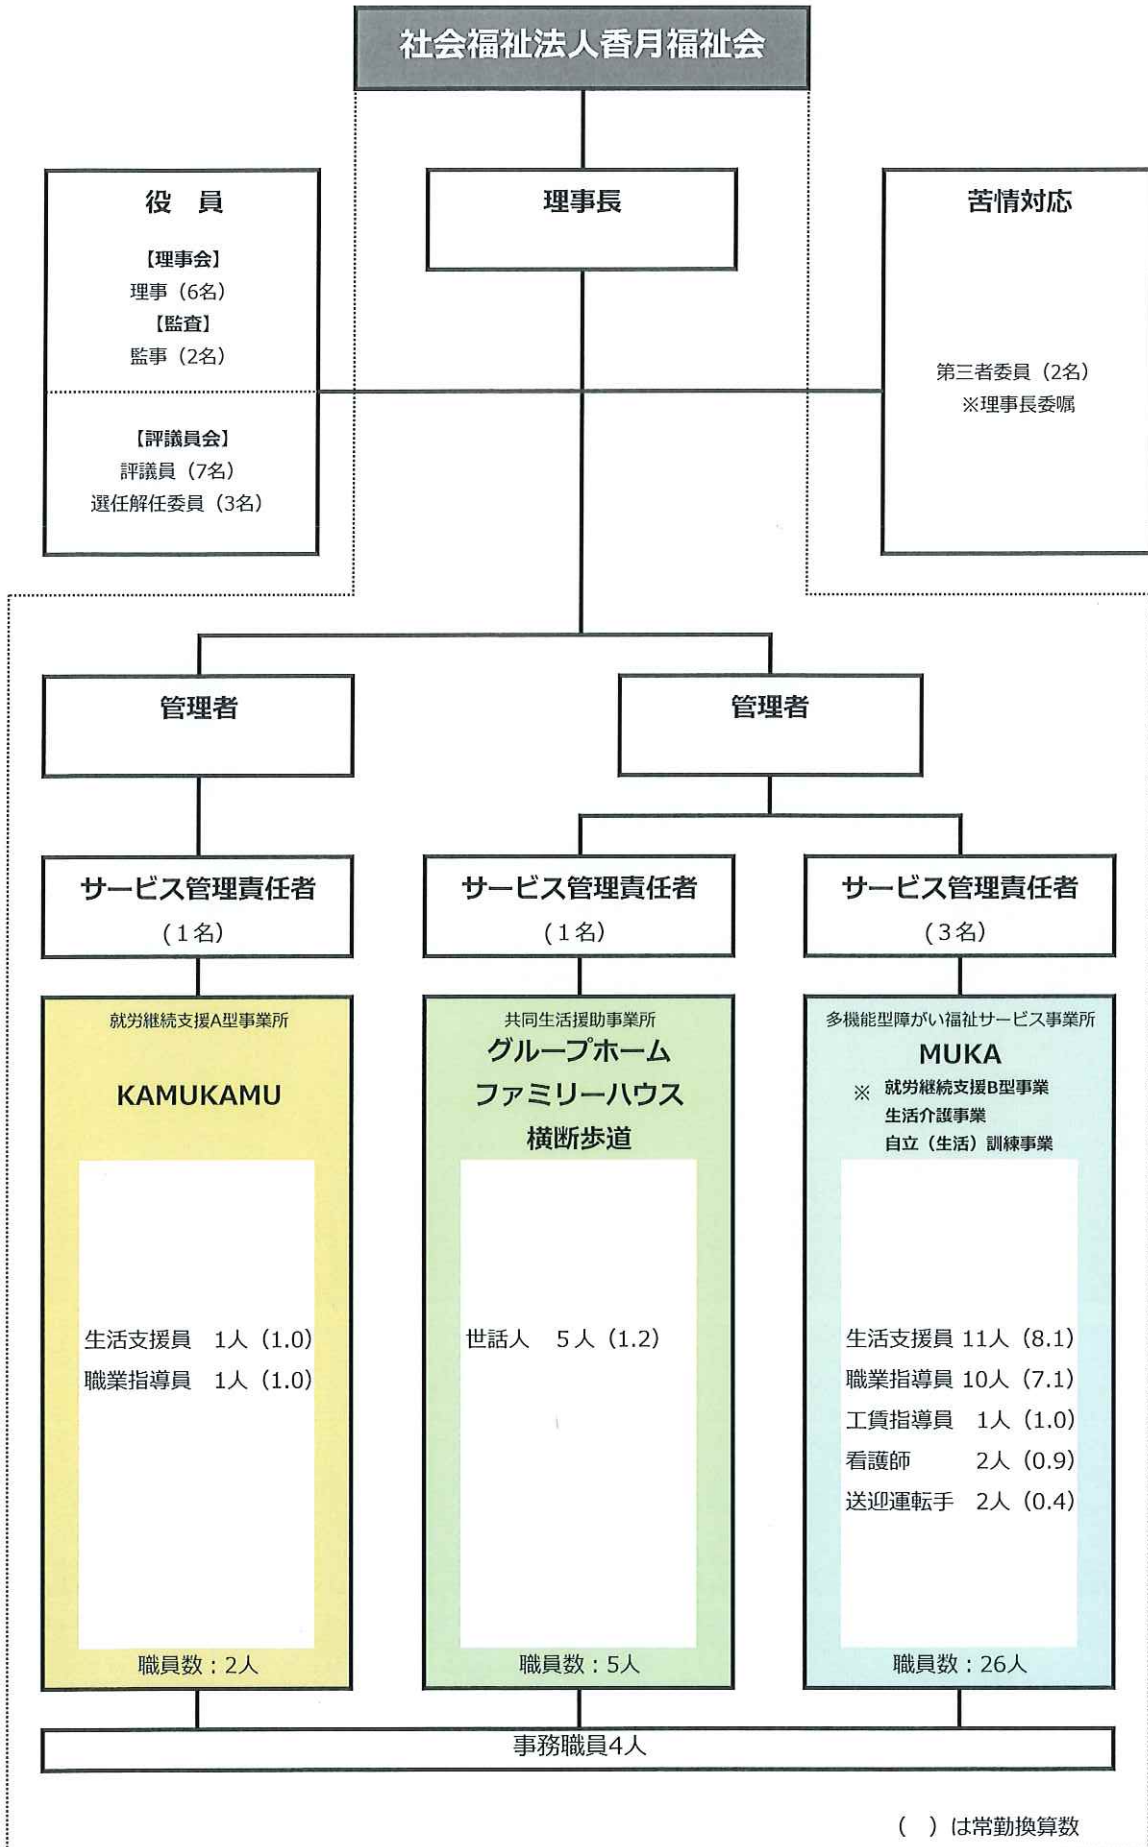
社会福祉法人香月福祉会

役　員

【理事会】
理事（6名）
【監査】
監事（2名）

【評議員会】
評議員（7名）
選任解任委員（3名）

理事長

苦情対応

第三者委員（2名）
※理事長委嘱

管理者

管理者

サービス管理責任者
（1名）

サービス管理責任者
（1名）

サービス管理責任者
（3名）

就労継続支援A型事業所
KAMUKAMU

生活支援員　1人（1.0）
職業指導員　1人（1.0）

職員数：2人

共同生活援助事業所
グループホーム
ファミリーハウス
横断歩道

世話人　5人（1.2）

職員数：5人

多機能型障がい福祉サービス事業所
MUKA
※ 就労継続支援B型事業
生活介護事業
自立（生活）訓練事業

生活支援員 11人（8.1）
職業指導員 10人（7.1）
工賃指導員　1人（1.0）
看護師　2人（0.9）
送迎運転手　2人（0.4）

職員数：26人

事務職員4人

（ ）は常勤換算数